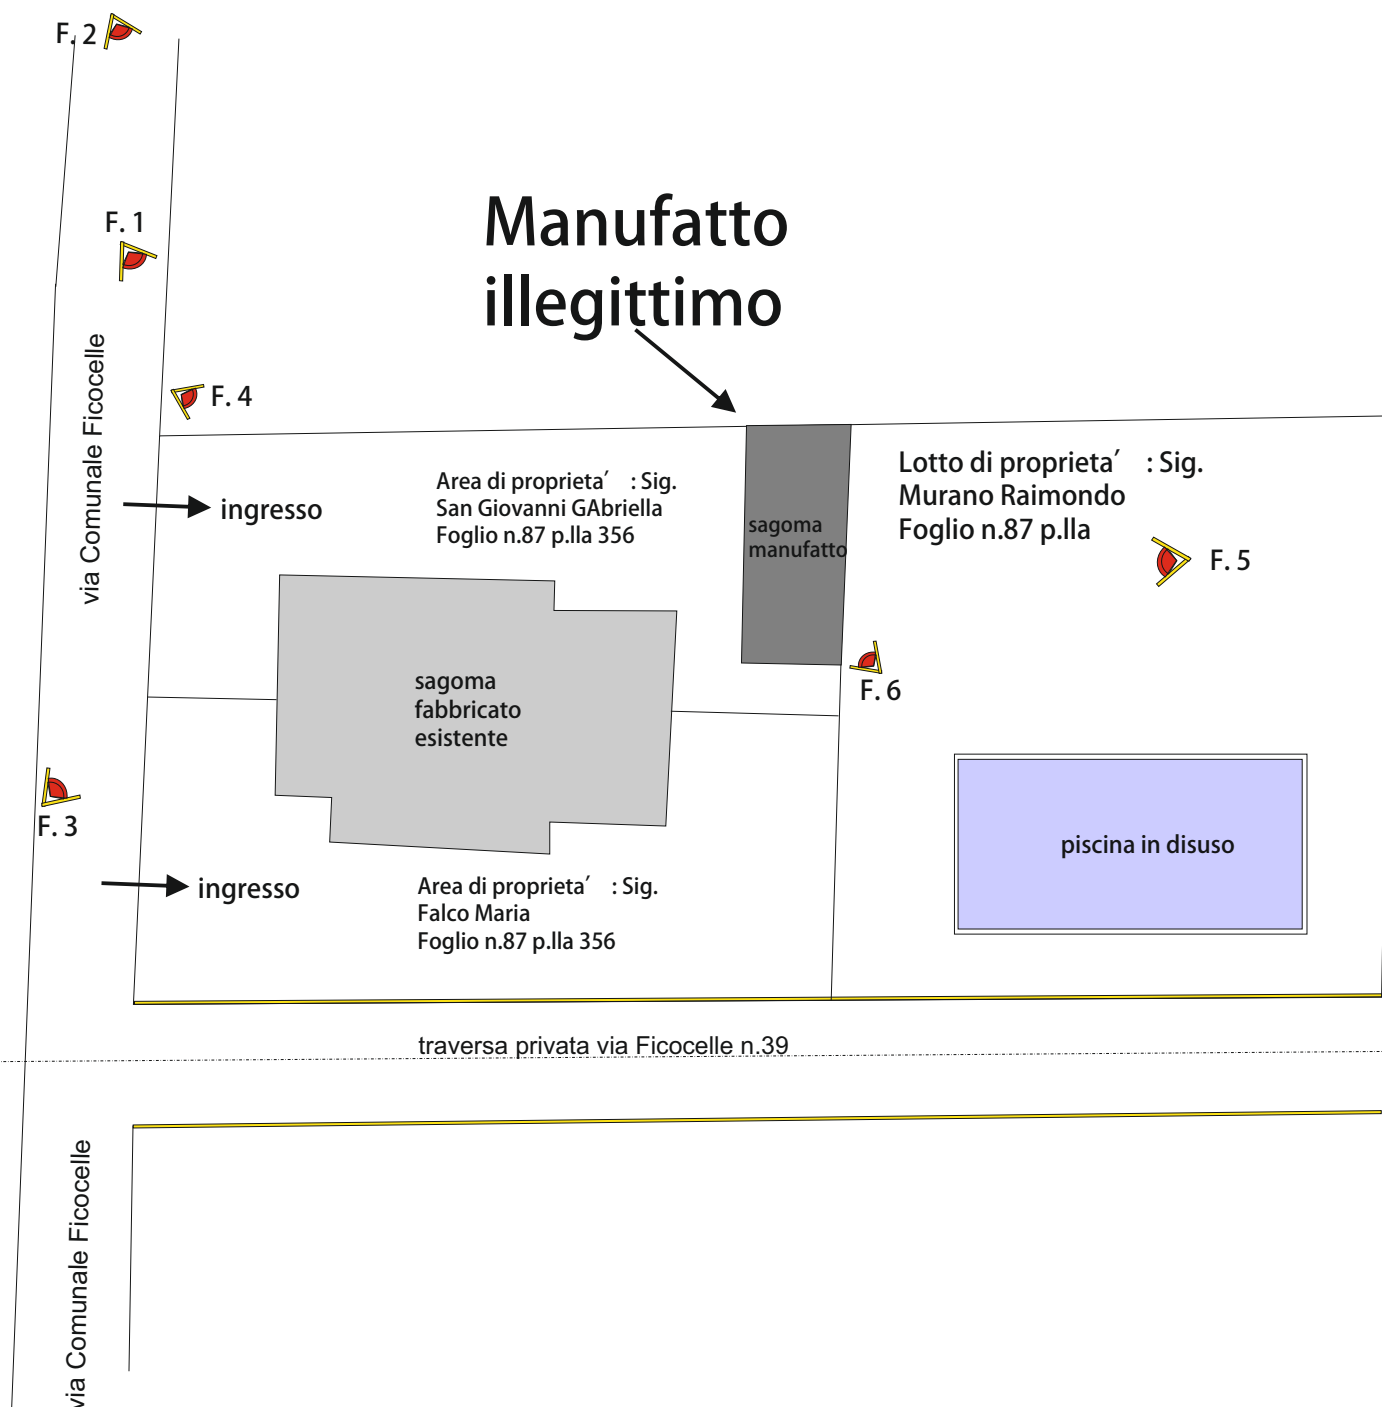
F. 2

F. 1

Manufatto illegittimo

via Comunale Ficocelle

F. 4

ingresso

Area di proprieta′ : Sig. San Giovanni GAbriella Foglio n.87 p.lla 356

sagoma manufatto

Lotto di proprieta′ : Sig. Murano Raimondo Foglio n.87 p.lla

F. 5

F. 6

sagoma fabbricato esistente

F. 3

piscina in disuso

ingresso

Area di proprieta′ : Sig. Falco Maria Foglio n.87 p.lla 356

traversa privata via Ficocelle n.39

via Comunale Ficocelle